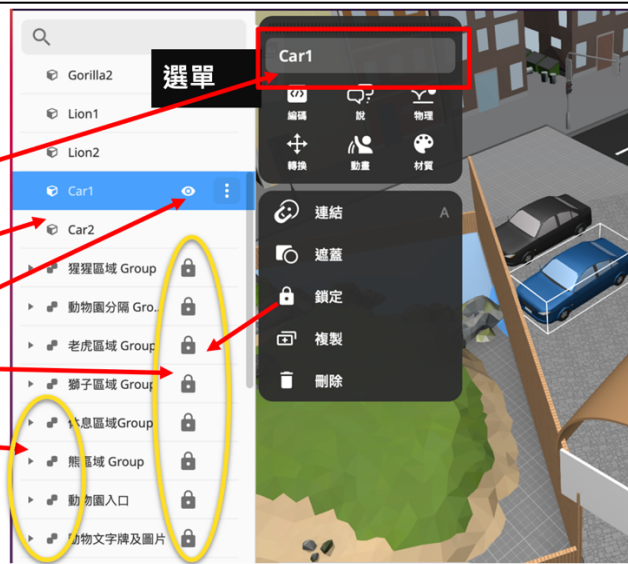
Gorilla2

Lion1

Lion2

Car1

Car2

猩猩區域 Group

動物園分隔 Gro...

老虎區域 Group

獅子區域 Group

休息區域Group

熊區域 Group

動物園入口

動物文字牌及圖片

選單

Car1

編碼

說

物理

轉換

動畫

材質

連結 A

遮蓋

鎖定

複製

刪除